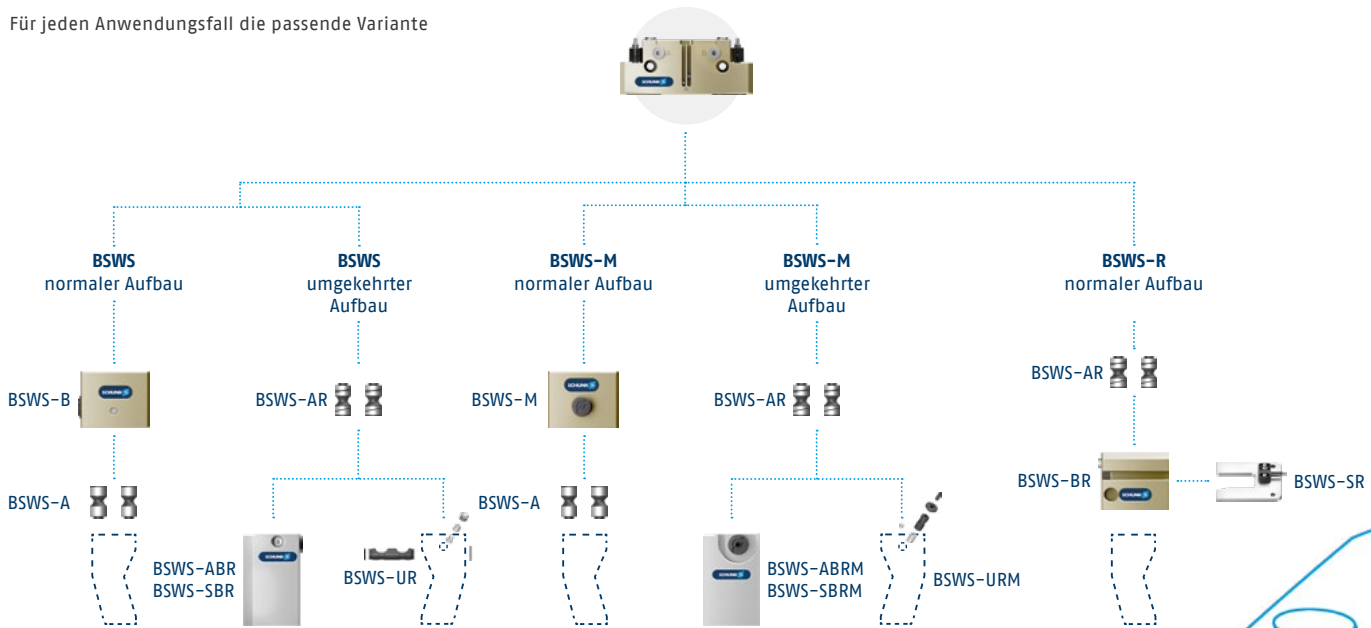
Für jeden Anwendungsfall die passende Variante

**BSWS**
normaler Aufbau

BSWS-B

BSWS-A

**BSWS**
umgekehrter Aufbau

BSWS-AR

BSWS-ABR
BSWS-SBR

BSWS-UR

**BSWS-M**
normaler Aufbau

BSWS-M

BSWS-A

**BSWS-M**
umgekehrter Aufbau

BSWS-AR

BSWS-ABRM
BSWS-SBRM

BSWS-URM

**BSWS-R**
normaler Aufbau

BSWS-AR

BSWS-BR

BSWS-SR